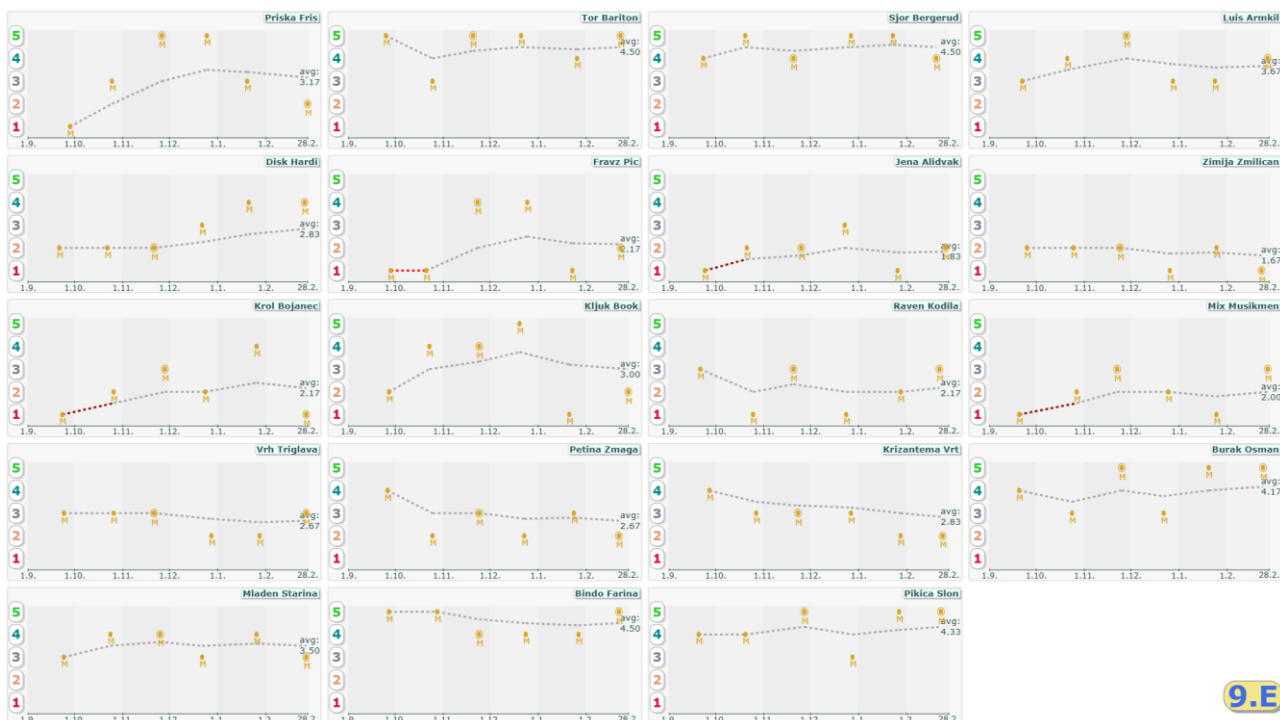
Priska Fris
5 4 3 2 1
M M M M M M
avg: 3.17
1.9. 1.10. 1.11. 1.12. 1.1. 1.2. 28.2.

Tor Bariton
5 4 3 2 1
M M M M M M
avg: 4.50
1.9. 1.10. 1.11. 1.12. 1.1. 1.2. 28.2.

Sjor Bergerud
5 4 3 2 1
M M M M M M
avg: 4.50
1.9. 1.10. 1.11. 1.12. 1.1. 1.2. 28.2.

Luis Armkil
5 4 3 2 1
M M M M M M
avg: 3.67
1.9. 1.10. 1.11. 1.12. 1.1. 1.2. 28.2.

Disk Hardi
5 4 3 2 1
M M M M M M
avg: 2.83
1.9. 1.10. 1.11. 1.12. 1.1. 1.2. 28.2.

Fravz Pic
5 4 3 2 1
M M M M M M
avg: 2.17
1.9. 1.10. 1.11. 1.12. 1.1. 1.2. 28.2.

Jena Alidvak
5 4 3 2 1
M M M M M M
avg: 1.83
1.9. 1.10. 1.11. 1.12. 1.1. 1.2. 28.2.

Zimija Zmilican
5 4 3 2 1
M M M M M M
avg: 1.67
1.9. 1.10. 1.11. 1.12. 1.1. 1.2. 28.2.

Krol Bojanec
5 4 3 2 1
M M M M M M
avg: 2.17
1.9. 1.10. 1.11. 1.12. 1.1. 1.2. 28.2.

Kljuk Book
5 4 3 2 1
M M M M M M
avg: 3.00
1.9. 1.10. 1.11. 1.12. 1.1. 1.2. 28.2.

Raven Kodila
5 4 3 2 1
M M M M M M
avg: 2.17
1.9. 1.10. 1.11. 1.12. 1.1. 1.2. 28.2.

Mix Musikmen
5 4 3 2 1
M M M M M M
avg: 2.00
1.9. 1.10. 1.11. 1.12. 1.1. 1.2. 28.2.

Vrh Triglava
5 4 3 2 1
M M M M M M
avg: 2.67
1.9. 1.10. 1.11. 1.12. 1.1. 1.2. 28.2.

Petina Zmaga
5 4 3 2 1
M M M M M M
avg: 2.67
1.9. 1.10. 1.11. 1.12. 1.1. 1.2. 28.2.

Krizantema Vrt
5 4 3 2 1
M M M M M M
avg: 2.83
1.9. 1.10. 1.11. 1.12. 1.1. 1.2. 28.2.

Burak Osman
5 4 3 2 1
M M M M M M
avg: 4.17
1.9. 1.10. 1.11. 1.12. 1.1. 1.2. 28.2.

Mladen Starina
5 4 3 2 1
M M M M M M
avg: 3.50
1.9. 1.10. 1.11. 1.12. 1.1. 1.2. 28.2.

Bindo Farina
5 4 3 2 1
M M M M M M
avg: 4.50
1.9. 1.10. 1.11. 1.12. 1.1. 1.2. 28.2.

Pikica Slon
5 4 3 2 1
M M M M M M
avg: 4.33
1.9. 1.10. 1.11. 1.12. 1.1. 1.2. 28.2.

9.E